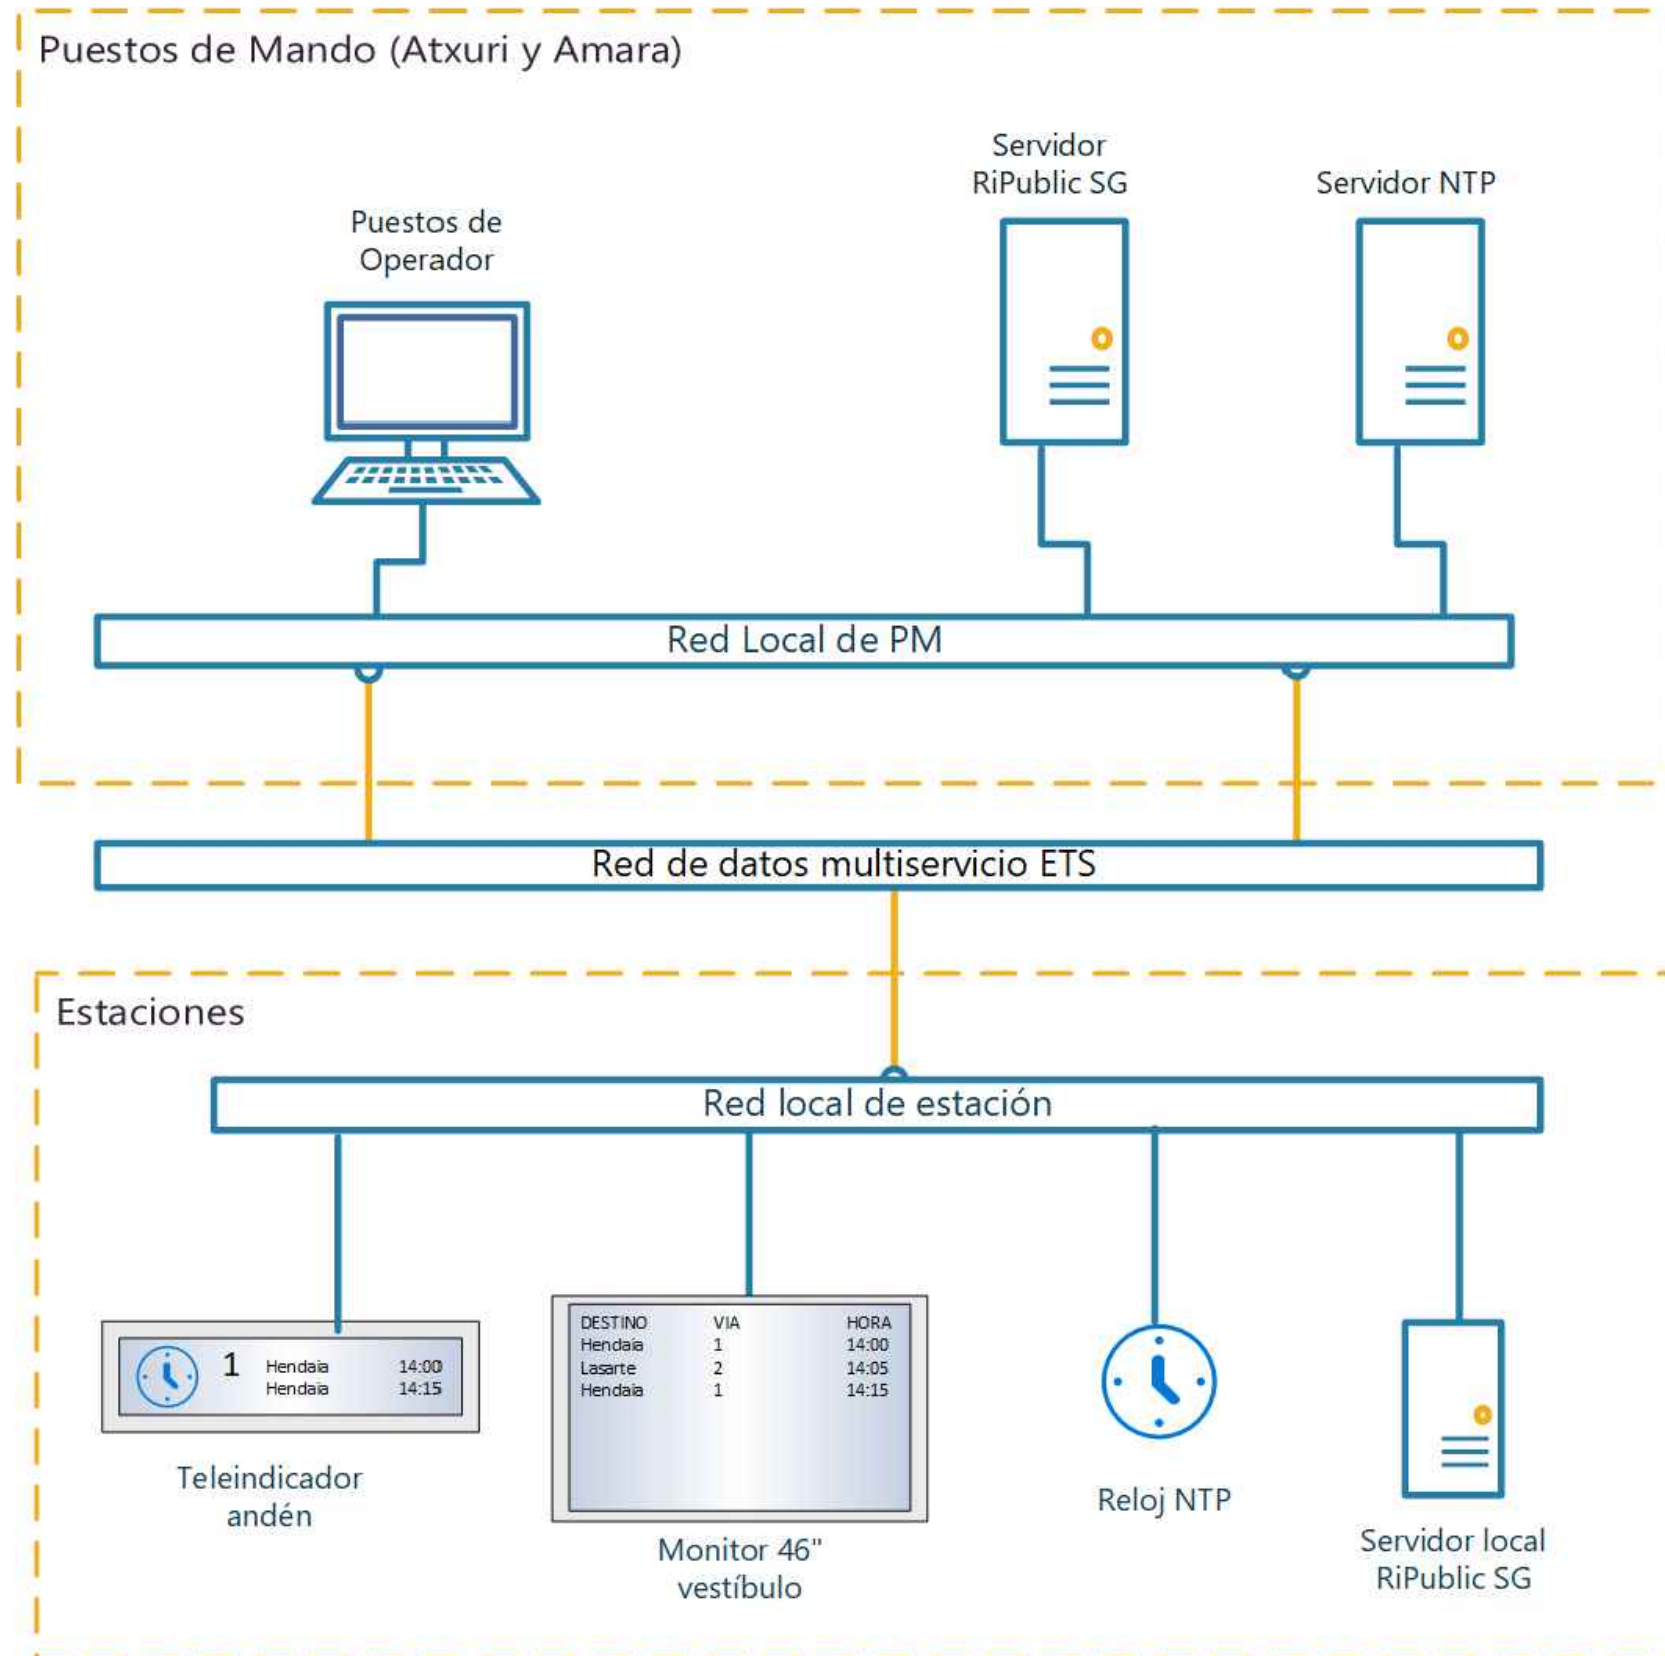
Puestos de Mando (Atxuri y Amara)

Puestos de Operador

Servidor RiPublic SG

Servidor NTP

Red Local de PM

Red de datos multiservicio ETS

Estaciones

Red local de estación

1 Hendaia 14:00
Hendaia 14:15

Teleindicador andén

| DESTINO | VIA | HORA |
|---|---|---|
| Hendaia | 1 | 14:00 |
| Lasarte | 2 | 14:05 |
| Hendaia | 1 | 14:15 |

Monitor 46" vestíbulo

Reloj NTP

Servidor local RiPublic SG